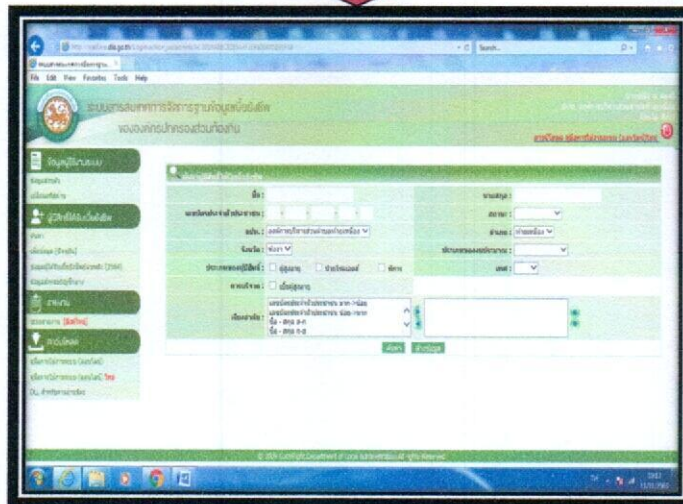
File Edit View Favorites Tools Help

Search...

ระบบบูรณาการจัดการฐานข้อมูลผู้ยังชีพ
ขององ์กรปกครองส่วนท้องถิ่น

ข้อมูลผู้ใช้งานระบบ

ผู้สูงอายุ

รายงาน

ดาวน์โหลด

ชื่อ :
นามสกุล :
เลขประจำตัวประชาชน :
สถานะ :
อปท. :
อำเภอ :
จังหวัด :
ประเภทของผู้มีสิทธิ์ :
เพศ :
ผู้สูงอายุ
ผู้พิการ
ค้นหา
ล้างข้อมูล

© 2016 Copyright Department of Local Administration All rights Reserved